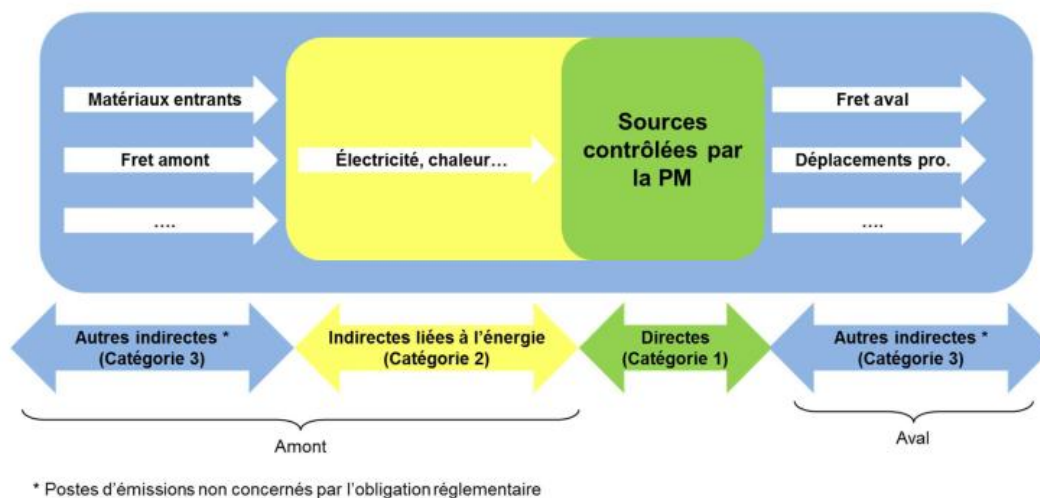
Matériaux entrants

Fret amont

....

Électricité, chaleur...

Sources contrôlées par la PM

Fret aval

Déplacements pro.

....

Autres indirectes * (Catégorie 3)

Indirectes liées à l'énergie (Catégorie 2)

Directes (Catégorie 1)

Autres indirectes * (Catégorie 3)

Amont

Aval

* Postes d'émissions non concernés par l'obligation réglementaire